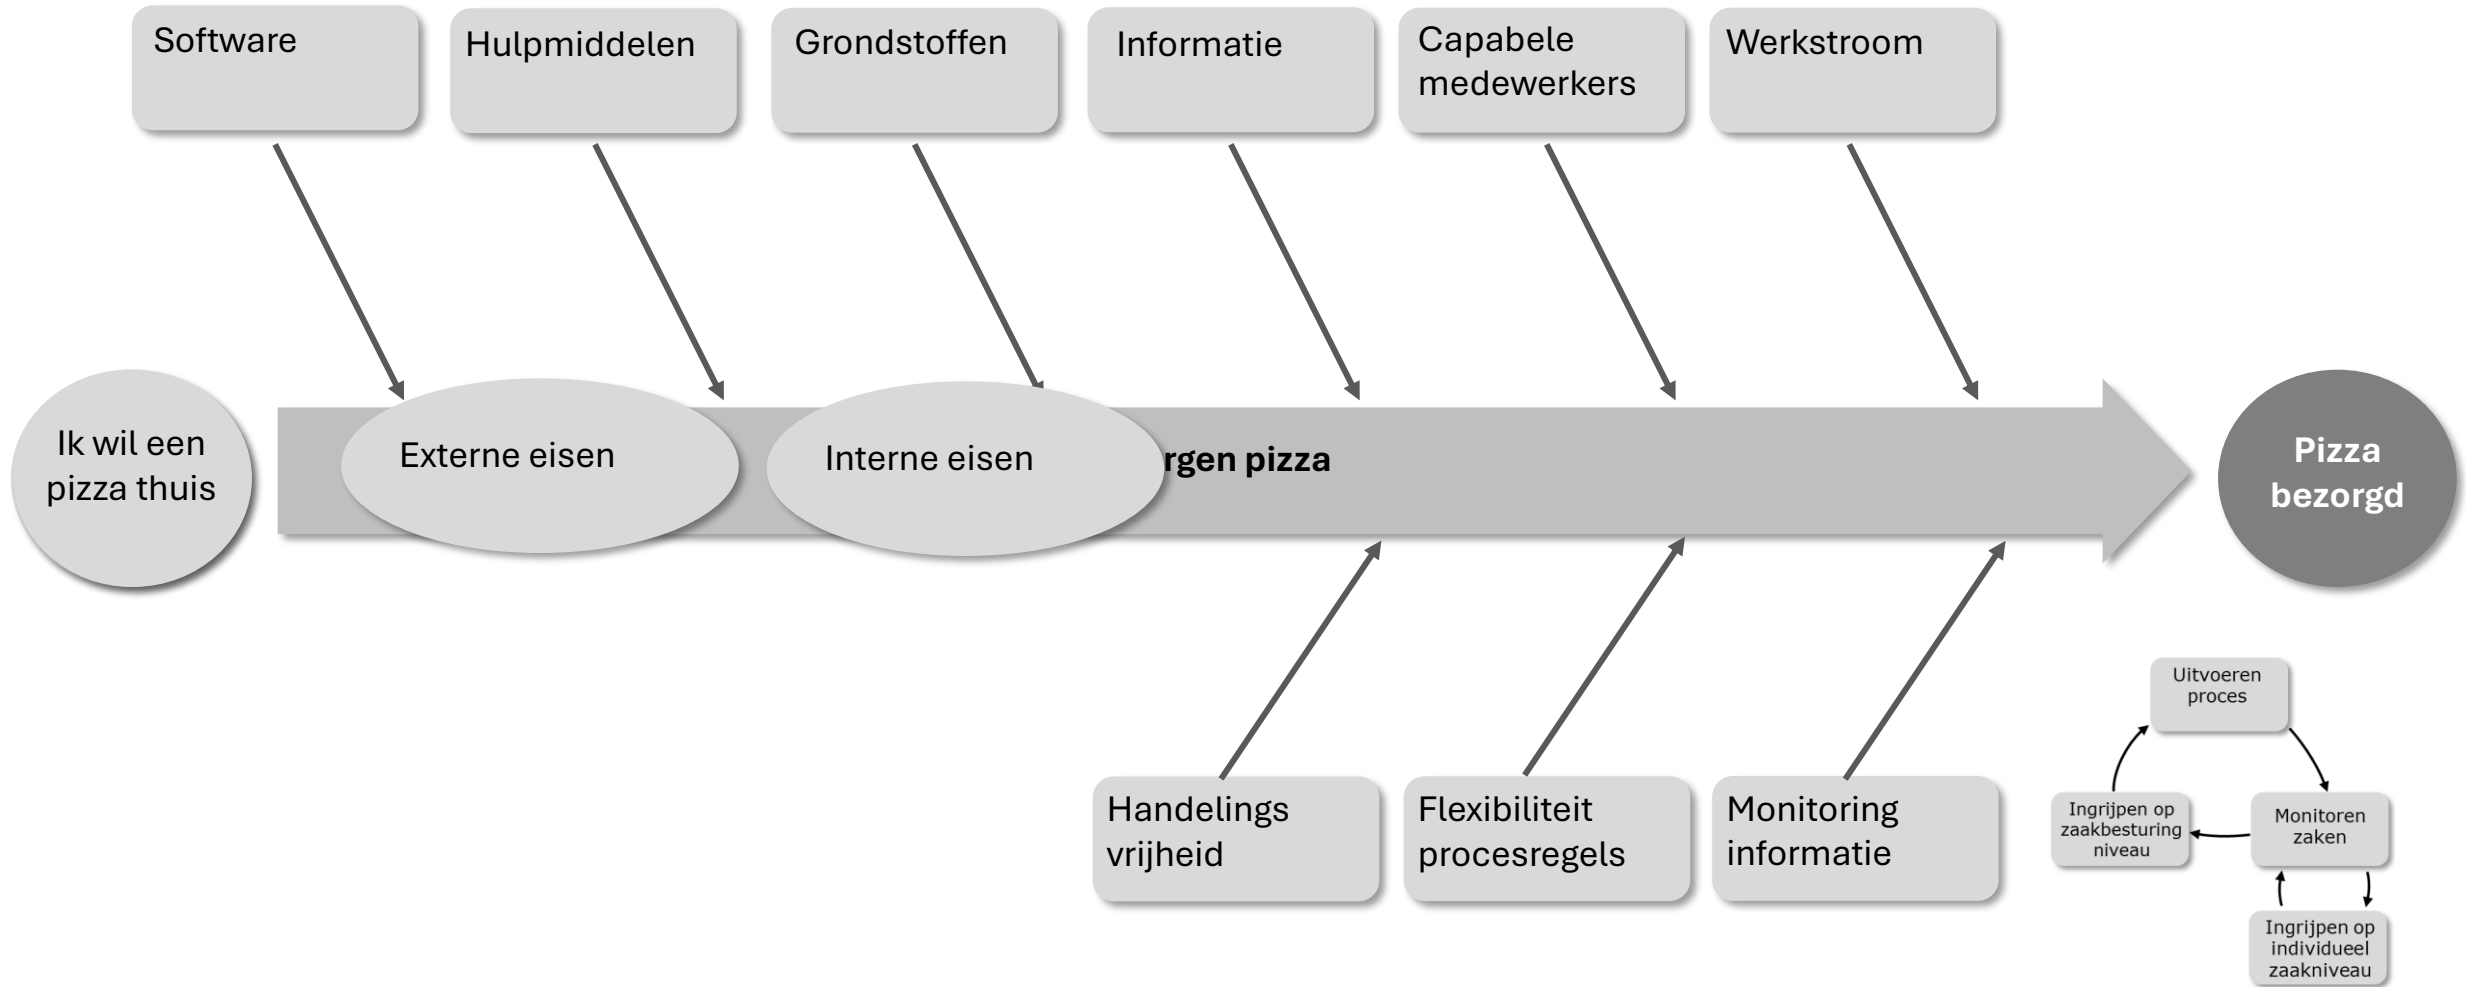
Software

Hulpmiddelen

Grondstoffen

Informatie

Capabele medewerkers

Werkstroom

Ik wil een pizza thuis

Externe eisen

Interne eisen

rgen pizza

Pizza bezorgd

Handelings vrijheid

Flexibiliteit procesregels

Monitoring informatie

Uitvoeren proces

Ingrijpen op zaakbesturing niveau

Monitoren zaken

Ingrijpen op individueel zaakniveau